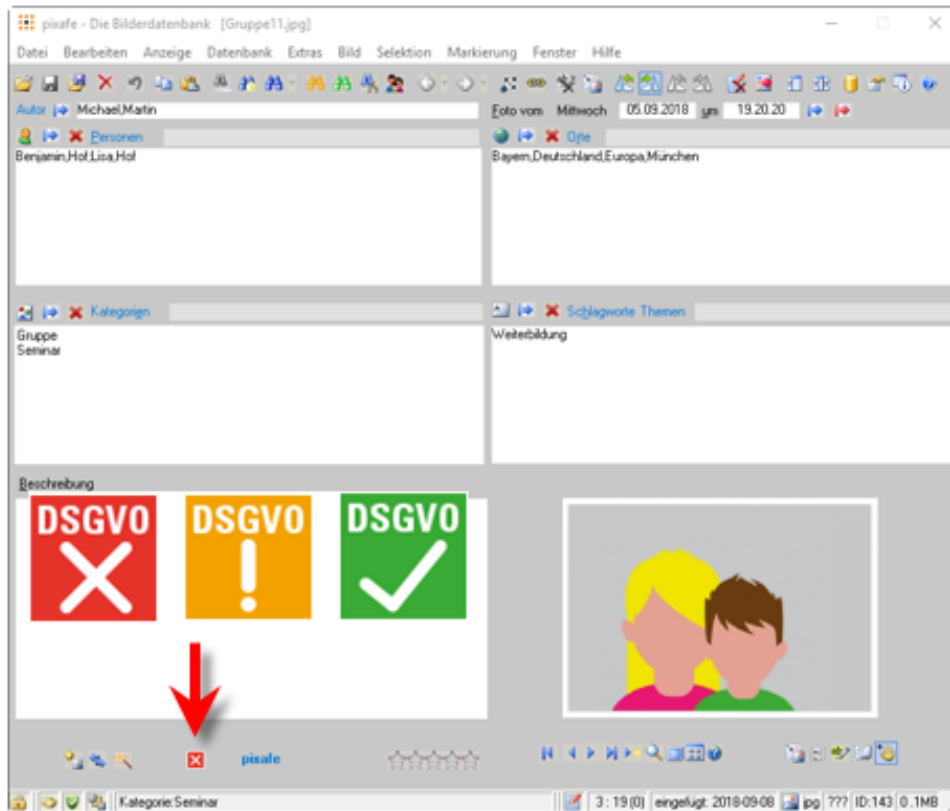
pixafe - Die Bilderdatenbank [Gruppe11.jpg]

Datei Bearbeiten Anzeige Datenbank Extras Bild Selektion Markierung Fenster Hilfe

Autor Michael,Martin

Foto vom Mittwoch 05.09.2018 um 19.20.20

Personen

Benjamin,Hof;Lisa,Hof

Orte

Bayern,Deutschland,Europa,München

Kategorien

Gruppe
Seminar

Schlagworte Themen

Weiterbildung

Beschreibung

DSGVO

DSGVO

DSGVO

pixafe

Kategorie:Seminar

3 : 19 (0) eingefügt: 2018-09-08 jpg ??? ID:143 0.1MB